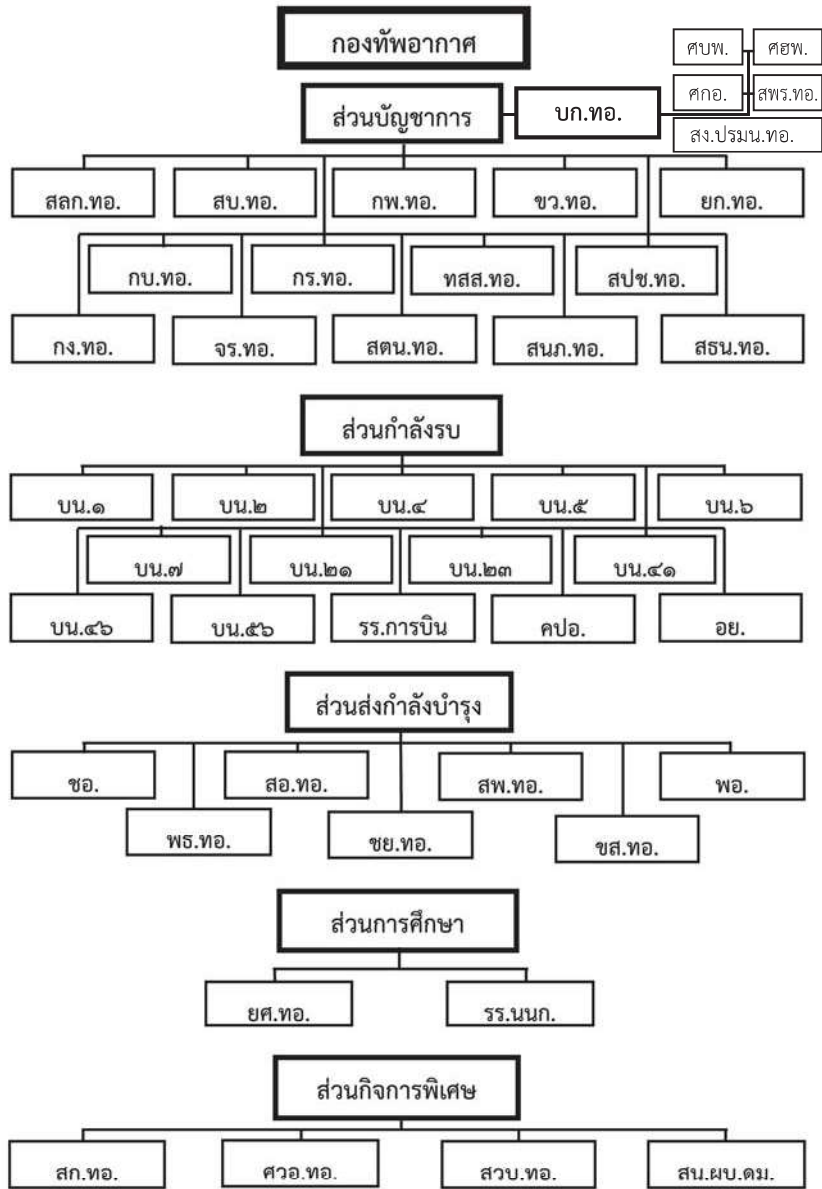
กองทัพอากาศ

ศบพ.

ศฮพ.

ศกอ.

สพร.ทอ.

สง.ปรมน.ทอ.

ส่วนบัญชาการ

บก.ทอ.

สลก.ทอ.

สบ.ทอ.

กพ.ทอ.

ขว.ทอ.

ยก.ทอ.

กบ.ทอ.

กร.ทอ.

ทสส.ทอ.

สปช.ทอ.

กง.ทอ.

จร.ทอ.

สตน.ทอ.

สนภ.ทอ.

สธน.ทอ.

ส่วนกำลังรบ

บน.๑

บน.๒

บน.๔

บน.๕

บน.๖

บน.๗

บน.๒๑

บน.๒๓

บน.๔๑

บน.๔๖

บน.๕๖

รร.การบิน

คปอ.

อย.

ส่วนส่งกำลังบำรุง

ชอ.

สอ.ทอ.

สพ.ทอ.

พอ.

พธ.ทอ.

ชย.ทอ.

ขส.ทอ.

ส่วนการศึกษา

ยศ.ทอ.

รร.นนก.

ส่วนกิจการพิเศษ

สก.ทอ.

ศวอ.ทอ.

สวบ.ทอ.

สน.ผบ.ดม.